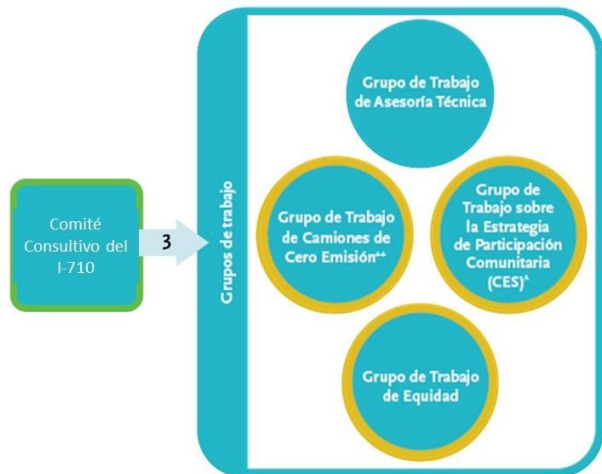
Comité Consultivo del I-710

3

Grupos de trabajo

Grupo de Trabajo de Asesoría Técnica

Grupo de Trabajo de Camiones de Cero Emisión^^

Grupo de Trabajo sobre la Estrategia de Participación Comunitaria (CES)^

Grupo de Trabajo de Equidad